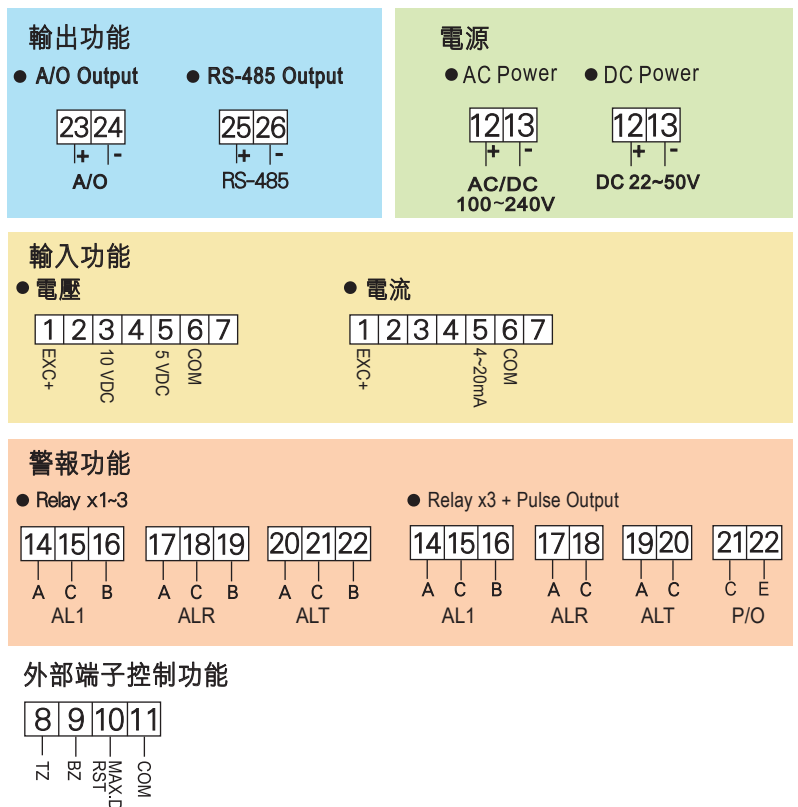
輸出功能

● A/O Output

| 23 | 24 |
|---|---|
| + | - |

A/O

● RS-485 Output

| 25 | 26 |
|---|---|
| + | - |

RS-485

電源

● AC Power

| 12 | 13 |
|---|---|
| + | - |

AC/DC
100~240V

● DC Power

| 12 | 13 |
|---|---|
| + | - |

DC 22~50V

輸入功能

● 電壓

| 1 | 2 | 3 | 4 | 5 | 6 | 7 |
|---|---|---|---|---|---|---|
| EXC+ | | 10 VDC | | 5 VDC | COM | |

● 電流

| 1 | 2 | 3 | 4 | 5 | 6 | 7 |
|---|---|---|---|---|---|---|
| EXC+ | | | | 4~20mA | COM | |

警報功能

● Relay x1~3

| 14 | 15 | 16 | 17 | 18 | 19 | 20 | 21 | 22 |
|---|---|---|---|---|---|---|---|---|
| A | C | B | A | C | B | A | C | B |

AL1 ALR ALT

● Relay x3 + Pulse Output

| 14 | 15 | 16 | 17 | 18 | 19 | 20 | 21 | 22 |
|---|---|---|---|---|---|---|---|---|
| A | C | B | A | C | A | C | C | E |

AL1 ALR ALT P/O

外部端子控制功能

| 8 | 9 | 10 | 11 |
|---|---|---|---|
| TZ | BZ | MAX.D RST | COM |